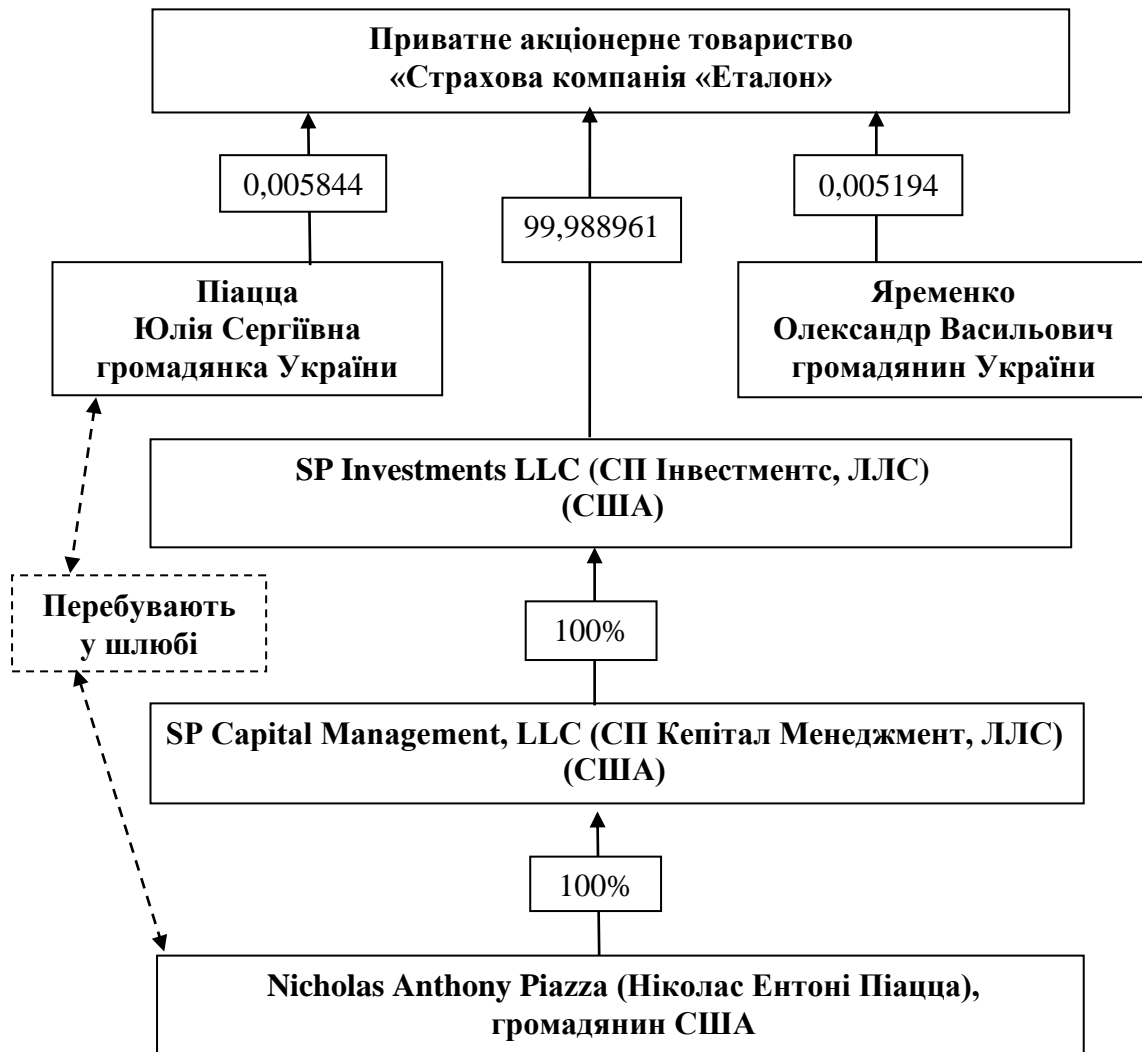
Приватне акціонерне товариство
«Страхова компанія «Еталон»

0,005844

99,988961

0,005194

Піацца
Юлія Сергіївна
громадянка України

Яременко
Олександр Васильович
громадянин України

SP Investments LLC (СП Інвестментс, ЛЛС)
(США)

Перебувають
у шлюбі

100%

SP Capital Management, LLC (СП Кепітал Менеджмент, ЛЛС)
(США)

100%

Nicholas Anthony Piazza (Ніколас Ентоні Піацца),
громадянин США